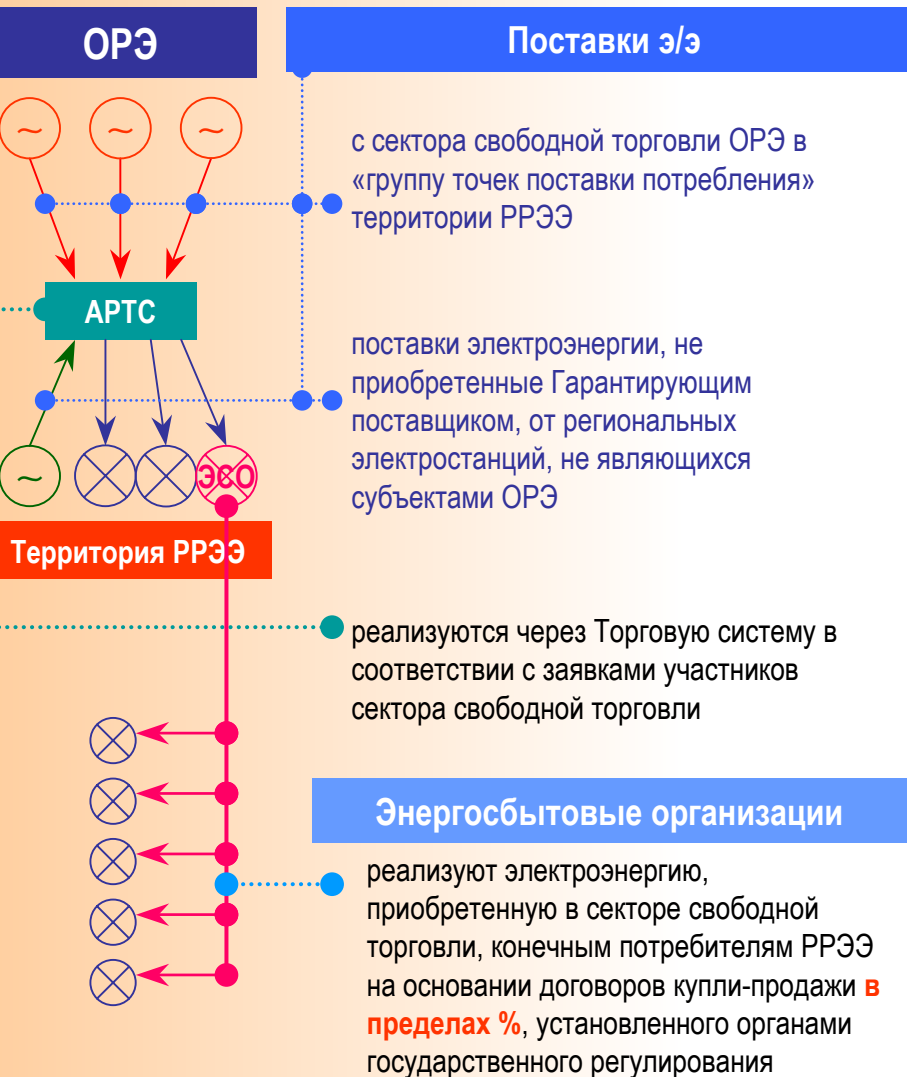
ОРЭ

Поставки э/э

с сектора свободной торговли ОРЭ в «группу точек поставки потребления» территории РРЭЭ

АРТС

поставки электроэнергии, не приобретенные Гарантирующим поставщиком, от региональных электростанций, не являющихся субъектами ОРЭ

ЭСО

Территория РРЭЭ

реализуются через Торговую систему в соответствии с заявками участников сектора свободной торговли

Энергосбытовые организации

реализуют электроэнергию, приобретенную в секторе свободной торговли, конечным потребителям РРЭЭ на основании договоров купли-продажи **в пределах %**, установленного органами государственного регулирования